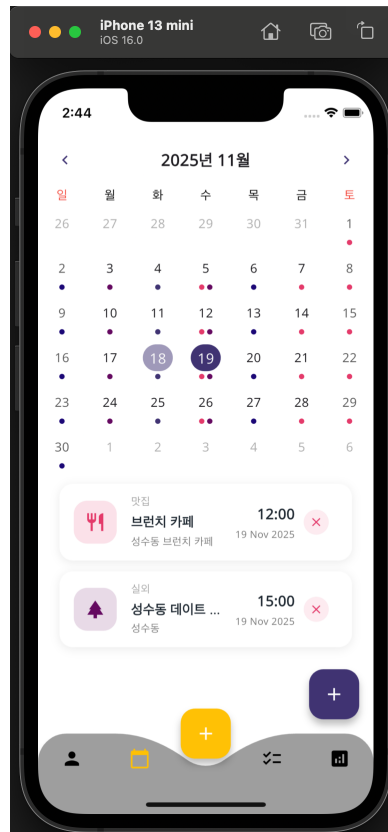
iPhone 13 mini
iOS 16.0

2:44

<
2025년 11월
>

| 일 | 월 | 화 | 수 | 목 | 금 | 토 |
|---|---|---|---|---|---|---|
| 26 | 27 | 28 | 29 | 30 | 31 | 1 |
| 2 | 3 | 4 | 5 | 6 | 7 | 8 |
| 9 | 10 | 11 | 12 | 13 | 14 | 15 |
| 16 | 17 | 18 | 19 | 20 | 21 | 22 |
| 23 | 24 | 25 | 26 | 27 | 28 | 29 |
| 30 | 1 | 2 | 3 | 4 | 5 | 6 |

맛집
브런치 카페
성수동 브런치 카페
12:00
19 Nov 2025
×

실외
성수동 데이트 ...
성수동
15:00
19 Nov 2025
×

+

+